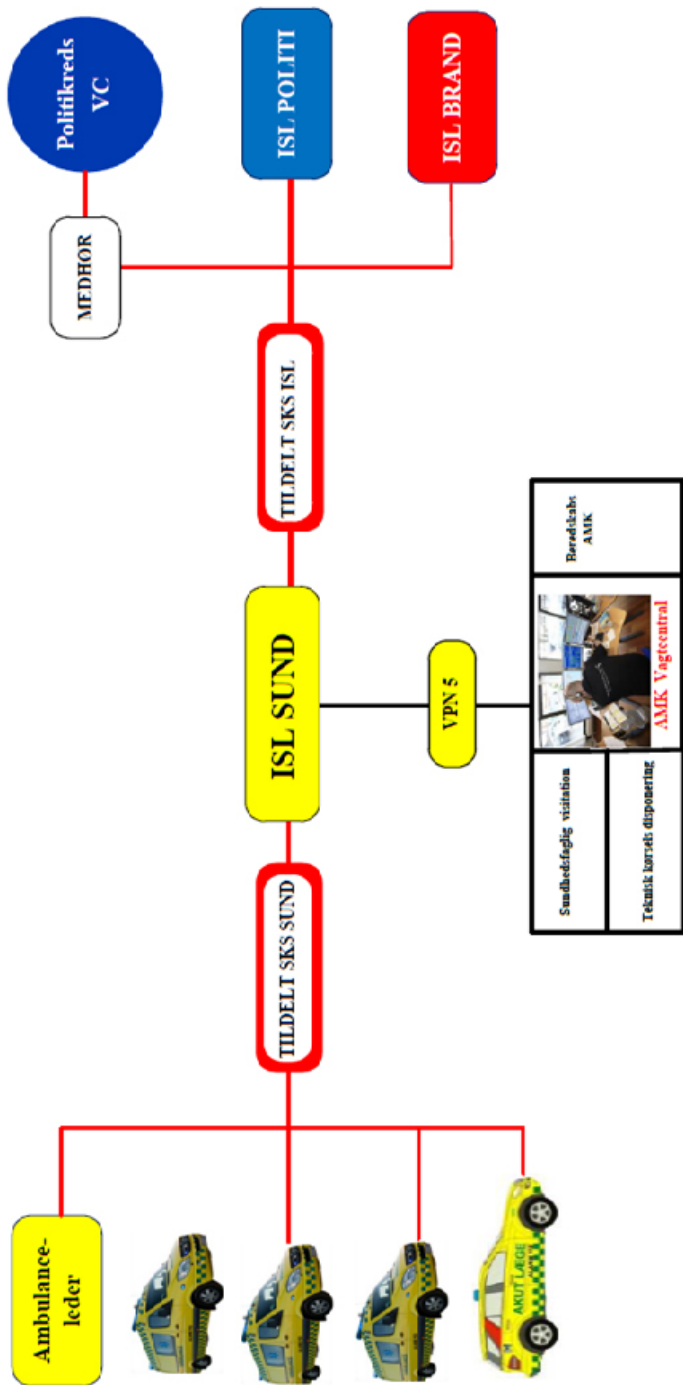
Politikreds VC

ISL POLITI

ISL BRAND

MEDHOR

TILDELT SKS ISL

ISL SUND

VPN 5

Beredskabs AMK

AMK Vagtcentral

Sundhedsfaglig visitation

Teknisk korsels disponering

TILDELT SKS SUND

Ambulance-leder

AKUT LÆGE